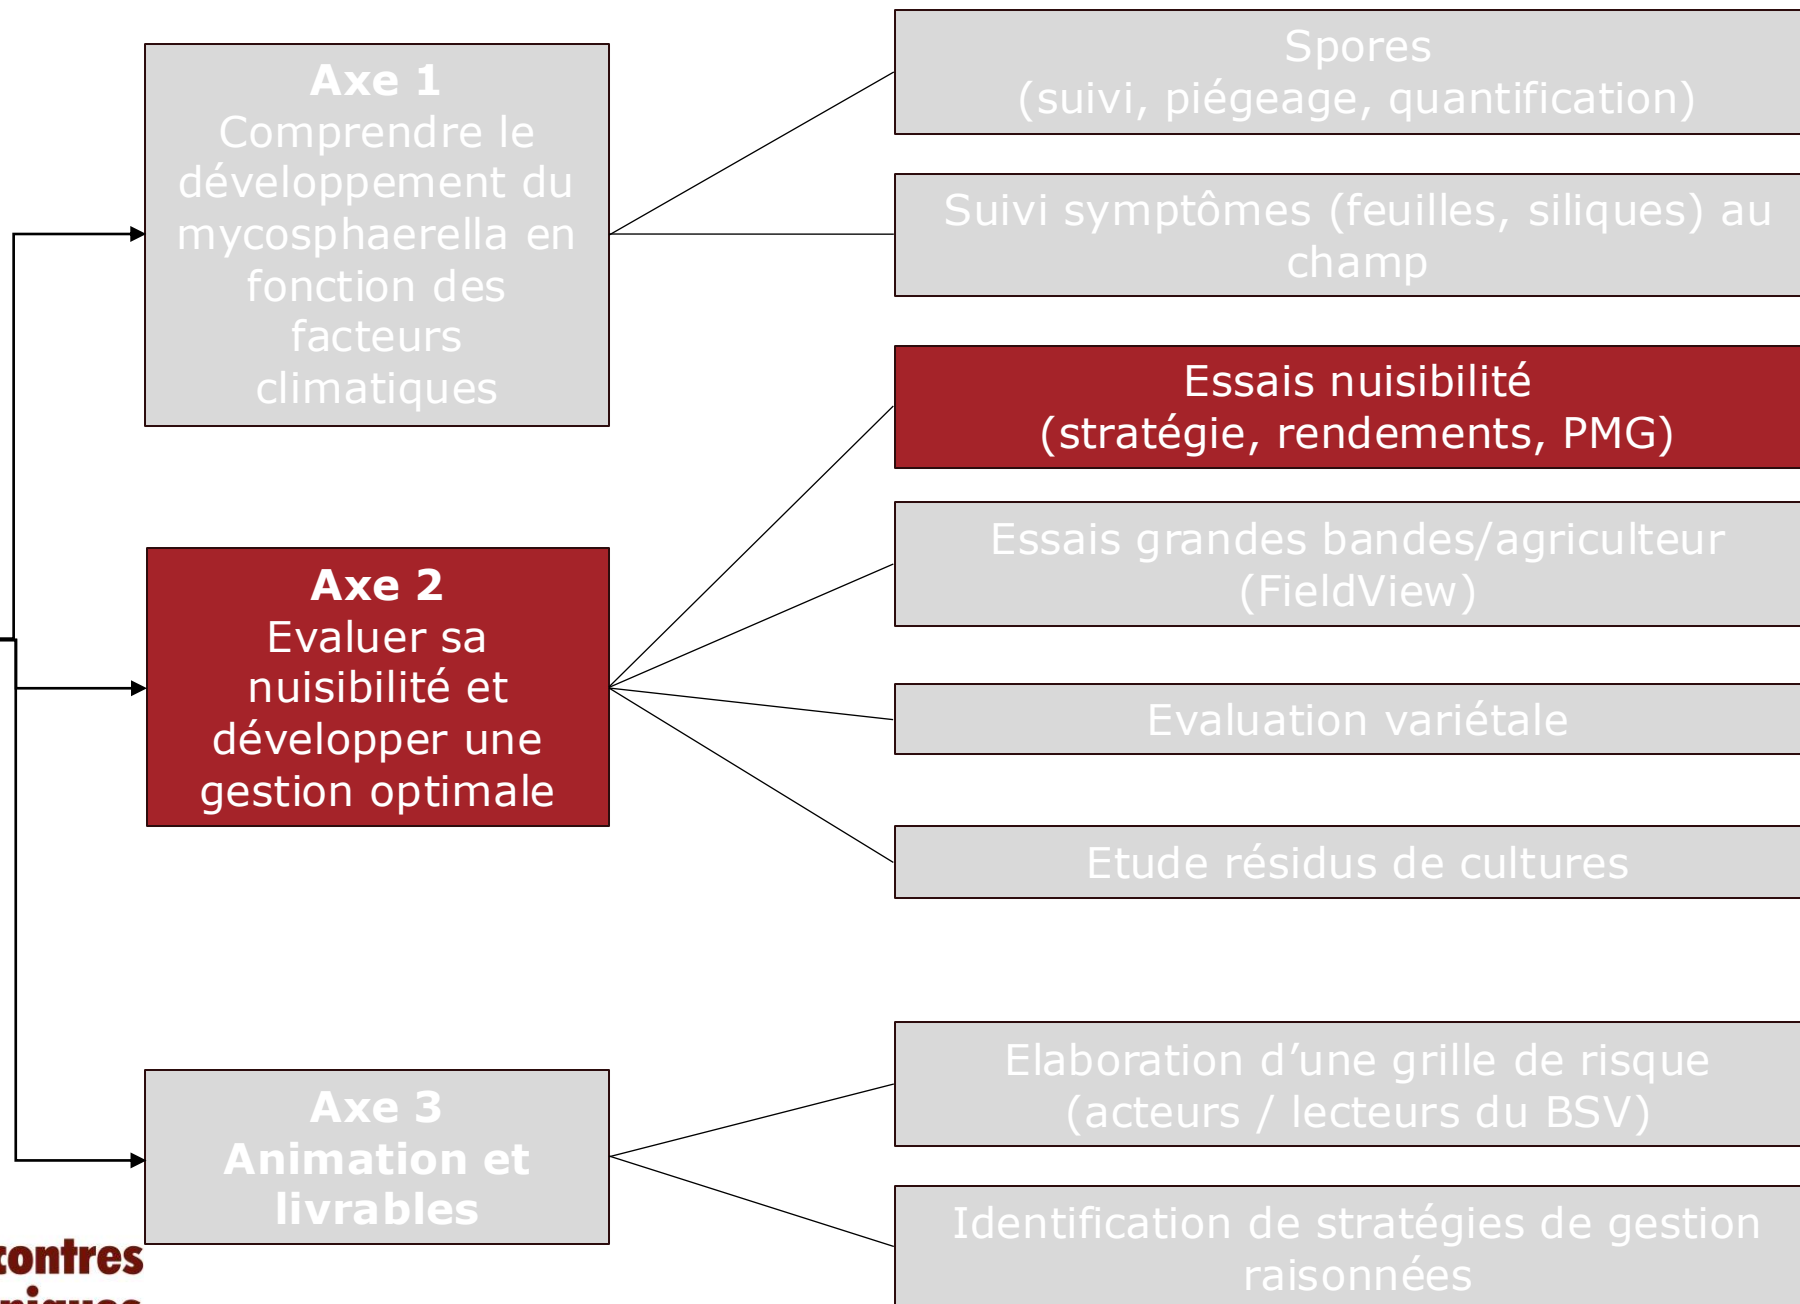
Axe 1
Comprendre le développement du mycosphaerella en fonction des facteurs climatiques

Spores
(suivi, piégeage, quantification)

Suivi symptômes (feuilles, siliques) au champ

Essais nuisibilité
(stratégie, rendements, PMG)

Axe 2
Evaluer sa nuisibilité et développer une gestion optimale

Essais grandes bandes/agriculteur
(FieldView)

Evaluation variétale

Etude résidus de cultures

Axe 3
Animation et livrables

Elaboration d'une grille de risque
(acteurs / lecteurs du BSV)

Identification de stratégies de gestion raisonnées

contres
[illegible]